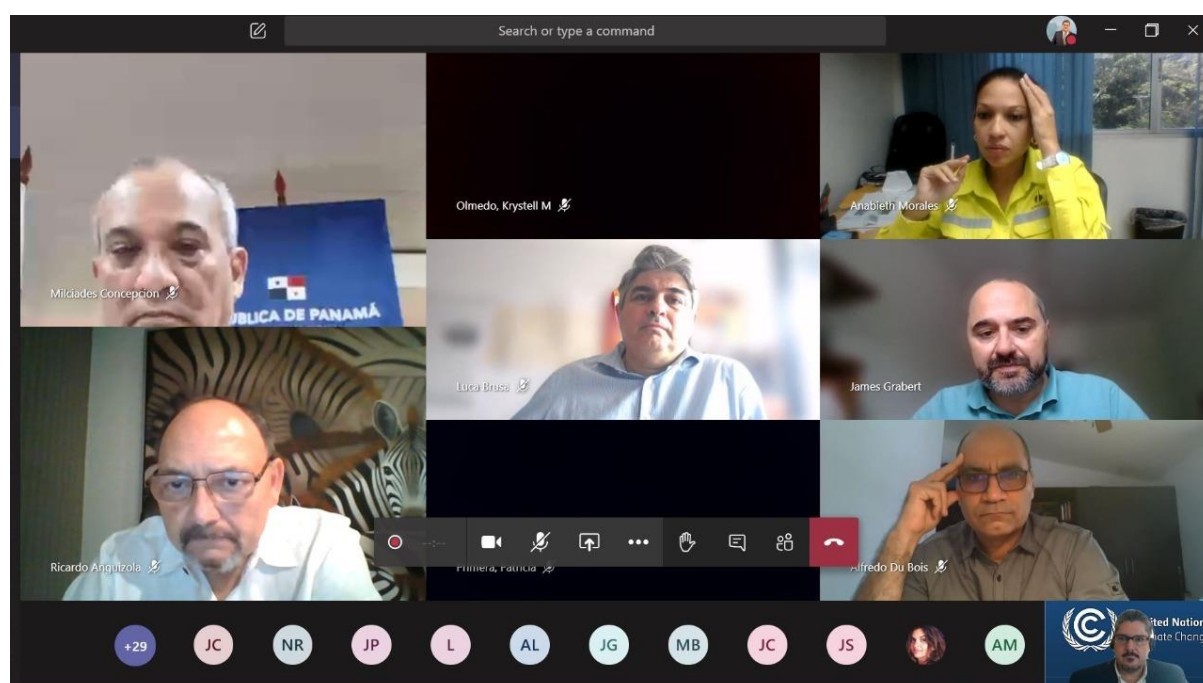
Search or type a command

Milciades Concepcion

BLICA DE PANAMÁ

Olmedo, Krystell M

Anabieth Morales

Luca Brusa

James Grabert

Ricardo Anguizola

Primera, Patricia

Alfredo Du Bois

+29 JC NR JP L AL JG MB JC JS AM

ited Nation
ate Chang